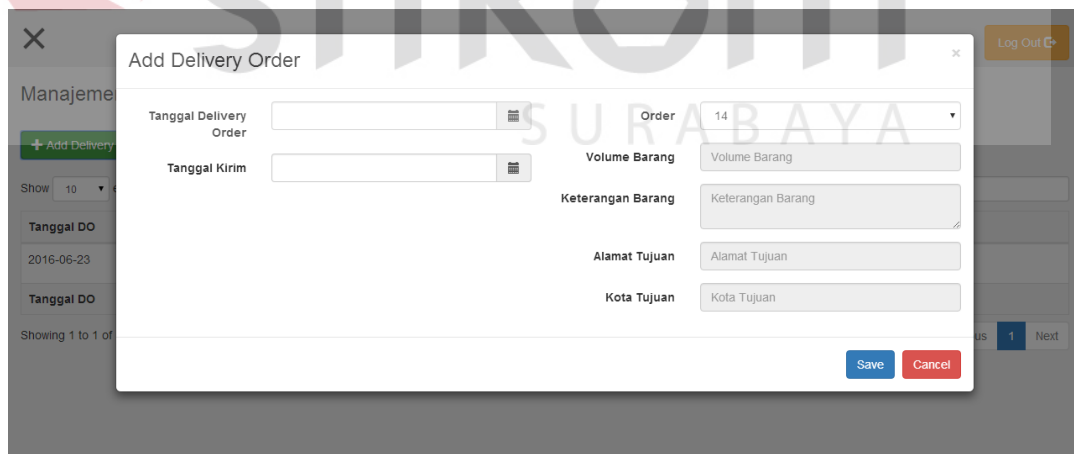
×

Log Out

Manajeme

+ Add Delivery

Show 10

Tanggal DO

2016-06-23

Tanggal DO

Showing 1 to 1 of

us 1 Next

Add Delivery Order

×

Tanggal Delivery Order

Tanggal Kirim

Order 14

Volume Barang Volume Barang

Keterangan Barang Keterangan Barang

Alamat Tujuan Alamat Tujuan

Kota Tujuan Kota Tujuan

Save Cancel

SURABAYA